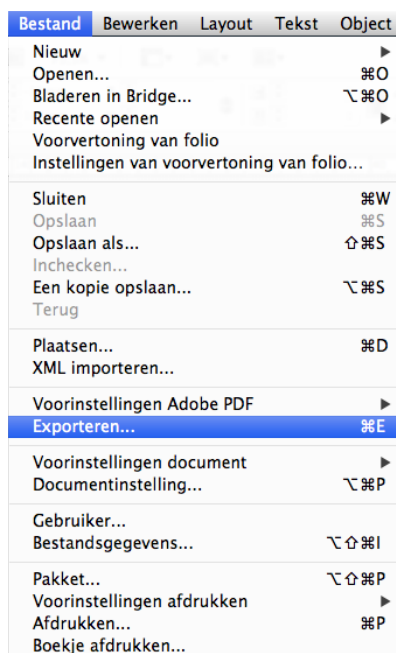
Bestand Bewerken Layout Tekst Object

Nieuw ▶
Openen... ⌘O
Bladeren in Bridge... ⌥⌘O
Recente openen ▶
Voorvertoning van folio
Instellingen van voorvertoning van folio...

Sluiten ⌘W
Opslaan ⌘S
Opslaan als... ⇧⌘S
Inchecken...
Een kopie opslaan... ⌥⌘S
Terug

Plaatsen... ⌘D
XML importeren...

Voorinstellingen Adobe PDF ▶
Exporteren... ⌘E

Voorinstellingen document ▶
Documentinstelling... ⌥⌘P

Gebruiker...
Bestandsgegevens... ⌥⇧⌘I

Pakket... ⌥⇧⌘P
Voorinstellingen afdrukken ▶
Afdrukken... ⌘P
Boekje afdrukken...